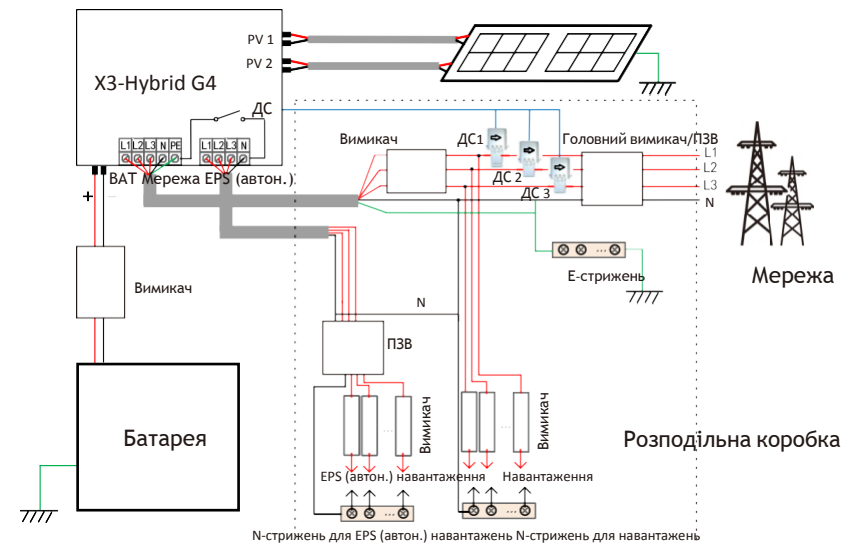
X3-Hybrid G4
PV 1
PV 2
ДС
L1 L2 L3 N PE
L1 L2 L3 N
BAT Мережа EPS (автон.)
+
Вимикач
ДС1
ДС 2
ДС 3
Головний вимикач/ПЗВ
L1
L2
L3
N
E-стрижень
Мережа
Вимикач
N
ПЗВ
Батарея
Вимикач
Вимикач
Розподільна коробка
EPS (автон.) навантаження
Навантаження
N-стрижень для EPS (автон.) навантажень N-стрижень для навантажень